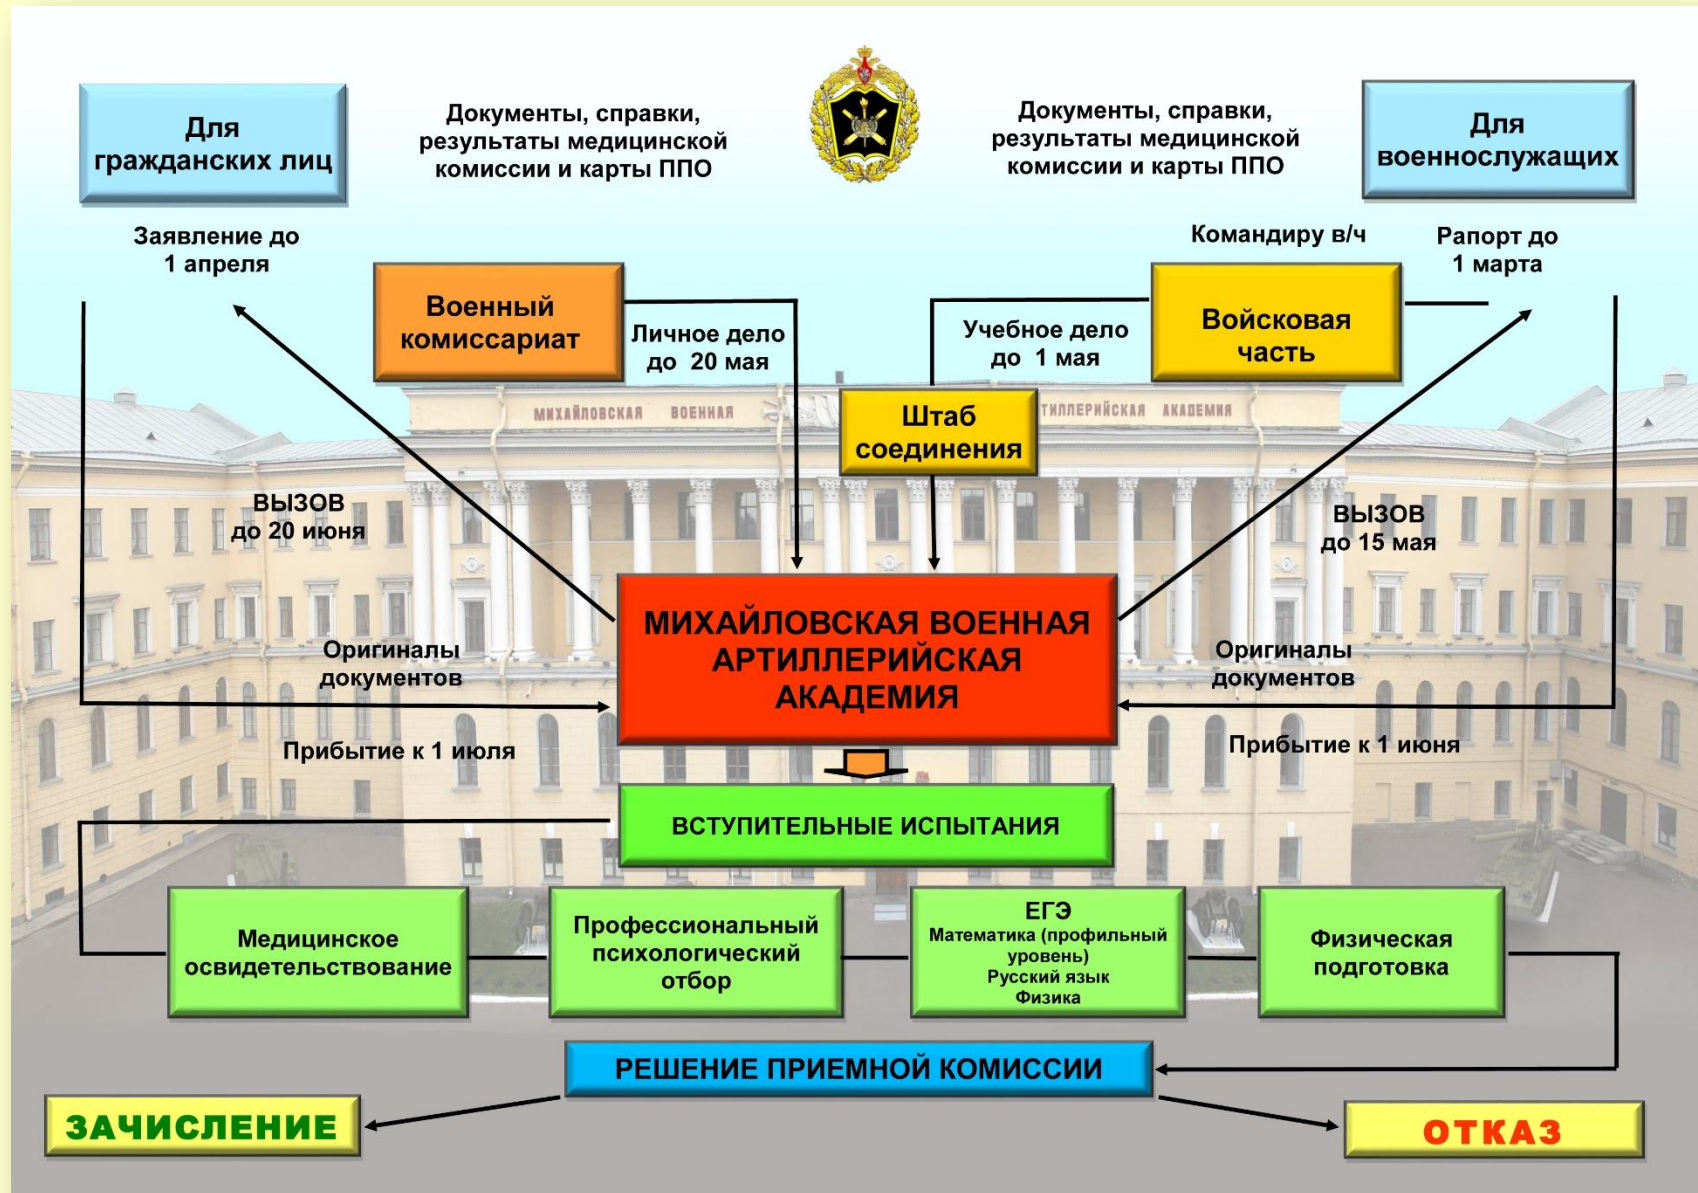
Для гражданских лиц

Документы, справки, результаты медицинской комиссии и карты ППО

Документы, справки, результаты медицинской комиссии и карты ППО

Для военнослужащих

Заявление до 1 апреля

Командиру в/ч

Рапорт до 1 марта

Военный комиссариат

Личное дело до 20 мая

Учебное дело до 1 мая

Войсковая часть

МИХАЙЛОВСКАЯ ВОЕННАЯ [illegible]ТИЛЛЕРИЙСКАЯ АКАДЕМИЯ

Штаб соединения

ВЫЗОВ до 20 июня

ВЫЗОВ до 15 мая

МИХАЙЛОВСКАЯ ВОЕННАЯ АРТИЛЛЕРИЙСКАЯ АКАДЕМИЯ

Оригиналы документов

Оригиналы документов

Прибытие к 1 июля

Прибытие к 1 июня

ВСТУПИТЕЛЬНЫЕ ИСПЫТАНИЯ

Медицинское освидетельствование

Профессиональный психологический отбор

ЕГЭ
Математика (профильный уровень)
Русский язык
Физика

Физическая подготовка

РЕШЕНИЕ ПРИЕМНОЙ КОМИССИИ

ЗАЧИСЛЕНИЕ

ОТКАЗ